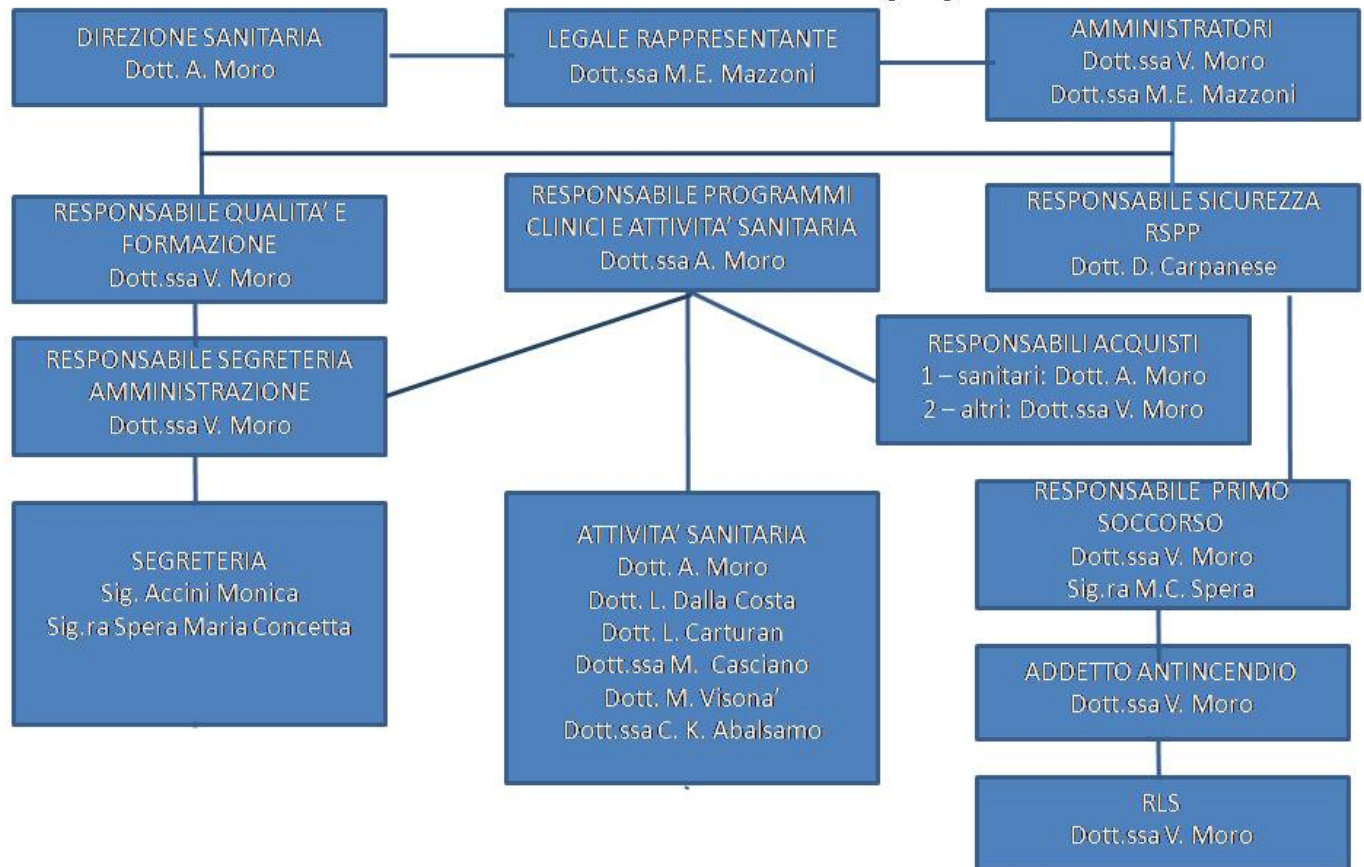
DIREZIONE SANITARIA
Dott. A. Moro

LEGALE RAPPRESENTANTE
Dott.ssa M.E. Mazzoni

AMMINISTRATORI
Dott.ssa V. Moro
Dott.ssa M.E. Mazzoni

RESPONSABILE QUALITA' E FORMAZIONE
Dott.ssa V. Moro

RESPONSABILE PROGRAMMI CLINICI E ATTIVITA' SANITARIA
Dott.ssa A. Moro

RESPONSABILE SICUREZZA RSPP
Dott. D. Carpanese

RESPONSABILE SEGRETERIA AMMINISTRAZIONE
Dott.ssa V. Moro

RESPONSABILI ACQUISTI
1 – sanitari: Dott. A. Moro
2 – altri: Dott.ssa V. Moro

SEGRETERIA
Sig. Accini Monica
Sig.ra Spera Maria Concetta

ATTIVITA' SANITARIA
Dott. A. Moro
Dott. L. Dalla Costa
Dott. L. Carturan
Dott.ssa M. Casciano
Dott. M. Visona'
Dott.ssa C. K. Abalsamo

RESPONSABILE PRIMO SOCCORSO
Dott.ssa V. Moro
Sig.ra M.C. Spera

ADDETTO ANTINCENDIO
Dott.ssa V. Moro

RLS
Dott.ssa V. Moro